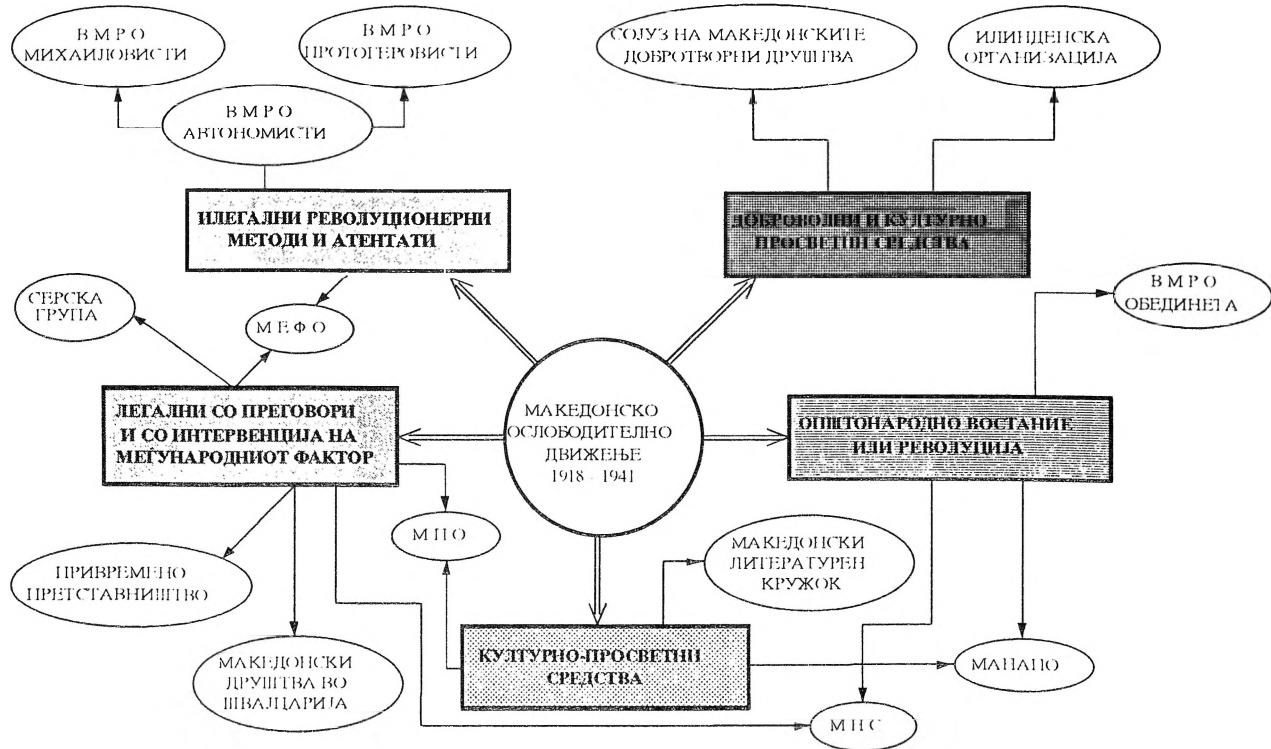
ВМРО МИХАИЛОВИСТИ

ВМРО ПРОТОГЕРОВИСТИ

ВМРО АВТОНОМИСТИ

СОЈУЗ НА МАКЕДОНСКИТЕ ДОБРОТВОРНИ ДРУШТВА

ИЛИНДЕНСКА ОРГАНИЗАЦИЈА

ИЛЕГАЛНИ РЕВОЛУЦИОНЕРНИ МЕТОДИ И АТЕНТАТИ

ДОБРОВОЛНИ И КУЛТУРНО-ПРОСВЕТНИ СРЕДСТВА

СЕРСКА ГРУПА

МЕФО

ВМРО ОБЕДИНЕТА

ЛЕГАЛНИ СО ПРЕГОВОРИ И СО ИНТЕРВЕНЦИЈА НА МЕЃУНАРОДНИОТ ФАКТОР

МАКЕДОНСКО ОСЛОБОДИТЕЛНО ДВИЖЕЊЕ 1918 - 1941

ОПШТОНАРОДНО ВОСТАНИЕ ИЛИ РЕВОЛУЦИЈА

МПО

МАКЕДОНСКИ ЛИТЕРАТУРЕН КРУЖОК

ПРИВРЕМЕНО ПРЕТСТАВНИШТВО

МАКЕДОНСКИ ДРУШТВА ВО ШВАЈЦАРИЈА

КУЛТУРНО-ПРОСВЕТНИ СРЕДСТВА

МАНАПО

МНС